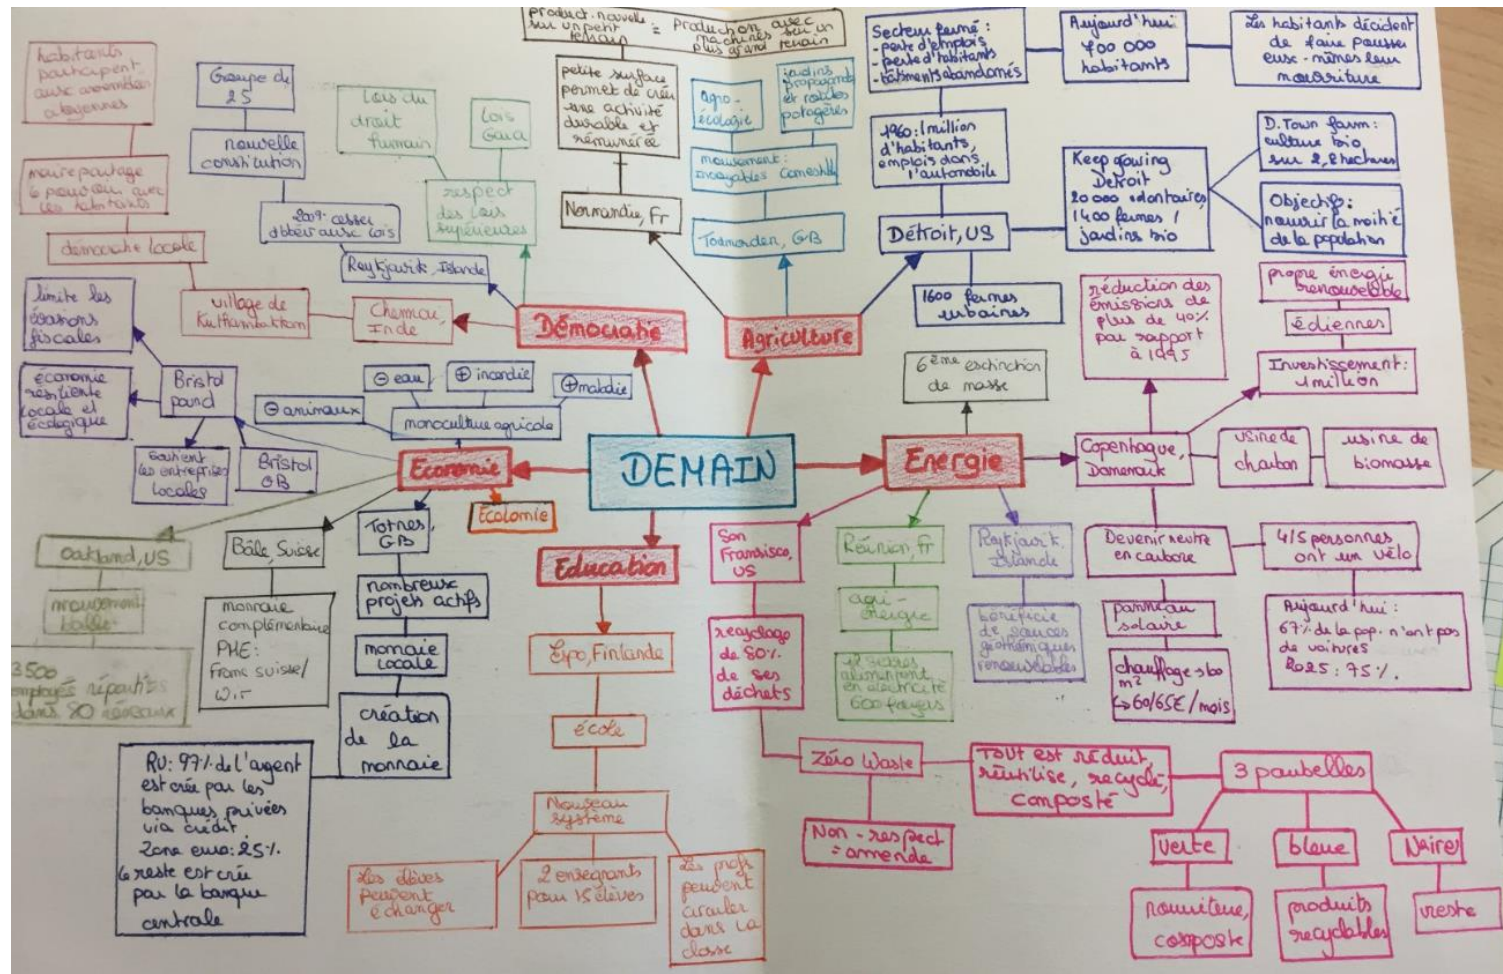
DEMAIN

Démocratie

Chennai, Inde

village de Kuthambakkam

démocratie locale

maire partage le pouvoir avec les habitants

habitants participent aux assemblées citoyennes

Reykjavik, Islande

200 : cesser d'obéir aux lois

nouvelle constitution

Groupe de 25

respect des lois supérieures

Lois du droit humain

Lois Gaïa

Agriculture

Normandie, Fr

petite surface permet de créer une activité durable et rémunérée

product. nouvelle sur un petit terrain = production avec machines sur un plus grand terrain

Todmorden, GB

mouvement : incroyables comestibles

agro-écologie

jardins partagés et rotations potagères

Détroit, US

1960 : 1 million d'habitants, emplois dans l'automobile

Secteur fermé :
- perte d'emplois
- perte d'habitants
- bâtiments abandonnés

Aujourd'hui 700 000 habitants

Les habitants décident de faire pousser eux-mêmes leur nourriture

Keep Growing Detroit
20 000 volontaires
1400 fermes / jardins bio

D. Town farm : culture bio sur 2,8 hectares

Objectif : nourrir la moitié de la population

1600 fermes urbaines

6ème extinction de masse

Energie

Copenhague, Danemark

réduction des émissions de plus de 40% par rapport à 1995

propre énergie renouvelable

éoliennes

Investissement : 1 million

usine de charbon

usine de biomasse

Devenir neutre en carbone

4/5 personnes ont un vélo

Aujourd'hui : 67% de la pop. n'ont pas de voitures
2025 : 75%.

panneau solaire

chauffage 5 bo m² ↳ 60/65€/mois

Reykjavik, Islande

bénéfice de sources géothermiques renouvelables

Réunion, Fr

agri-énergie

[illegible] alimentent en électricité 600 foyers

San Francisco, US

recyclage de 80% de ses déchets

Zéro Waste

Tout est réduit, réutilisé, recyclé, composté

Non-respect = amende

3 poubelles

verte

bleue

Noire

nourriture, compost

produits recyclables

reste

Education

Espo, Finlande

école

Nouveau système

Les élèves peuvent échanger

2 enseignants pour 15 élèves

Les profs peuvent circuler dans la classe

Economie

Ecolomie

monoculture agricole

⊖ eau

⊕ incendie

⊕ maladie

⊖ animaux

Bristol pound

Bristol GB

limite les évasions fiscales

économie résiliente locale et écologique

soutient les entreprises locales

Oakland, US

mouvement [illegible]

3500 employés répartis dans 80 réseaux

Bâle, Suisse

monnaie complémentaire
PME :
Franc suisse/ WIR

Totnes, GB

nombreux projets actifs

monnaie locale

création de la monnaie

RU : 97% de l'argent est créé par les banques privées via crédit
Zone euro : 25%.
le reste est créé par la banque centrale